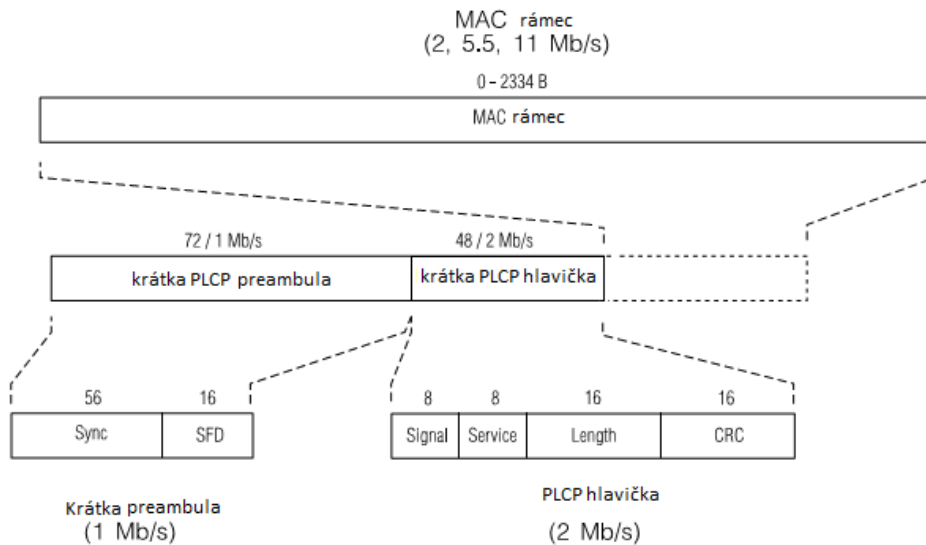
MAC rámec
(2, 5.5, 11 Mb/s)

0 – 2334 B

MAC rámec

72 / 1 Mb/s

48 / 2 Mb/s

krátka PLCP preambula

krátka PLCP hlavička

56

16

Sync

SFD

8

8

16

16

Signal

Service

Length

CRC

Krátka preambula
(1 Mb/s)

PLCP hlavička
(2 Mb/s)